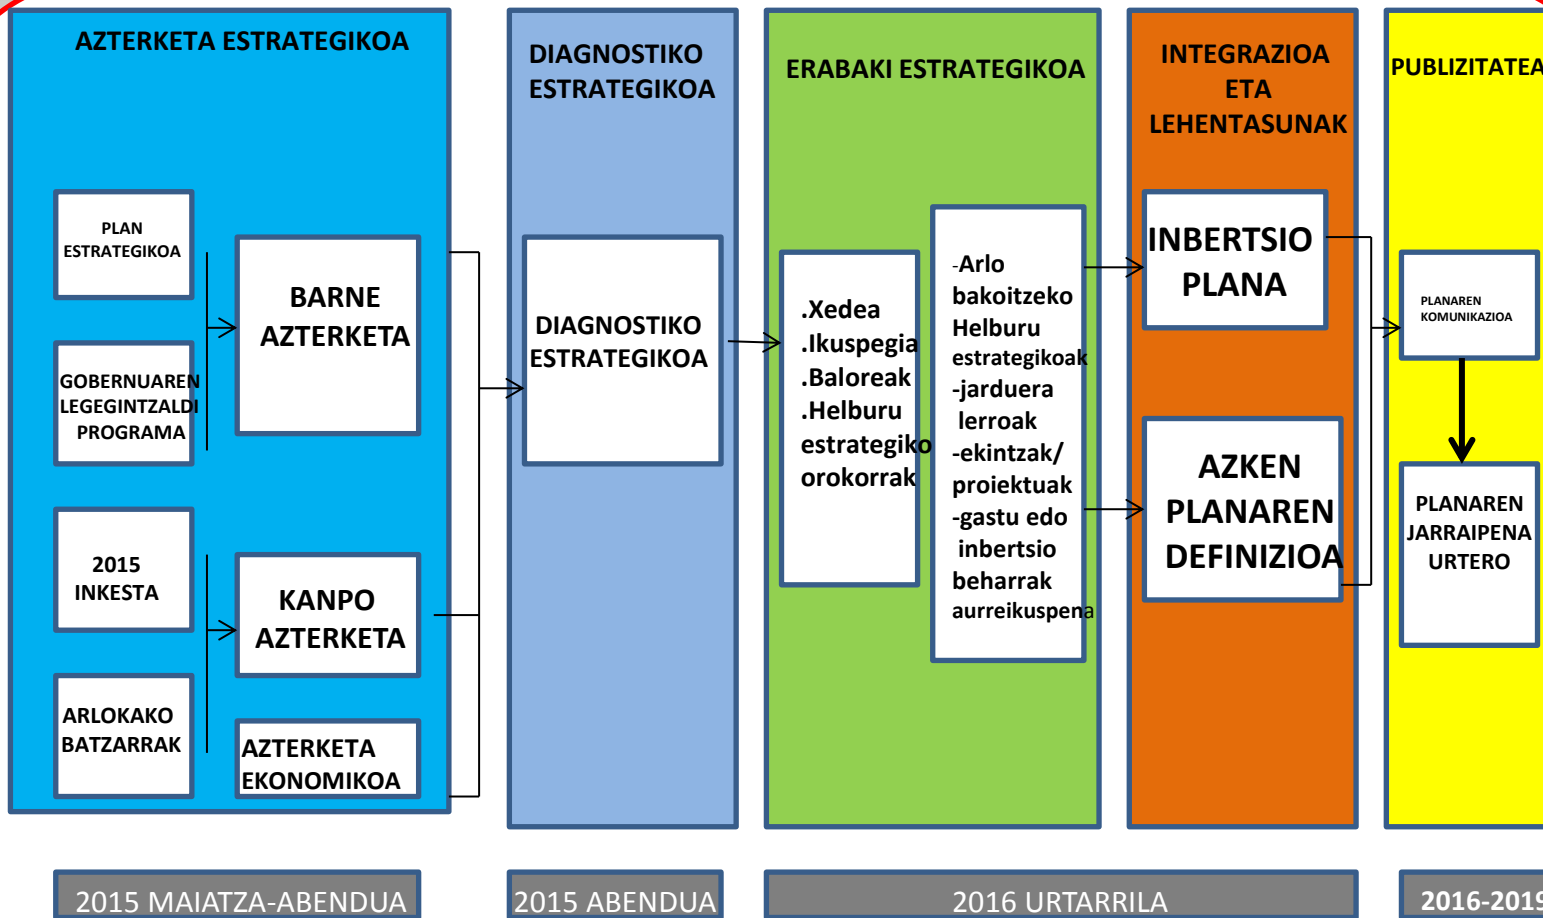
AZTERKETA ESTRATEGIKOA

PLAN ESTRATEGIKOA

GOBERNUAREN LEGEGINTZALDI PROGRAMA

BARNE AZTERKETA

2015 INKESTA

ARLOKAKO BATZARRAK

KANPO AZTERKETA

AZTERKETA EKONOMIKOA

DIAGNOSTIKO ESTRATEGIKOA

DIAGNOSTIKO ESTRATEGIKOA

ERABAKI ESTRATEGIKOA

.Xedea
.Ikuspegia
.Baloreak
.Helburu estrategiko orokorrak

-Arlo bakoitzeko Helburu estrategikoak
-jarduera lerroak
-ekintzak/ proiektuak
-gastu edo inbertsio beharrak aurreikuspena

INTEGRAZIOA ETA LEHENTASUNAK

INBERTSIO PLANA

AZKEN PLANAREN DEFINIZIOA

PUBLIZITATEA

PLANAREN KOMUNIKAZIOA

PLANAREN JARRAIPENA URTERO

2015 MAIATZA-ABENDUA

2015 ABENDUA

2016 URTARRILA

2016-2019